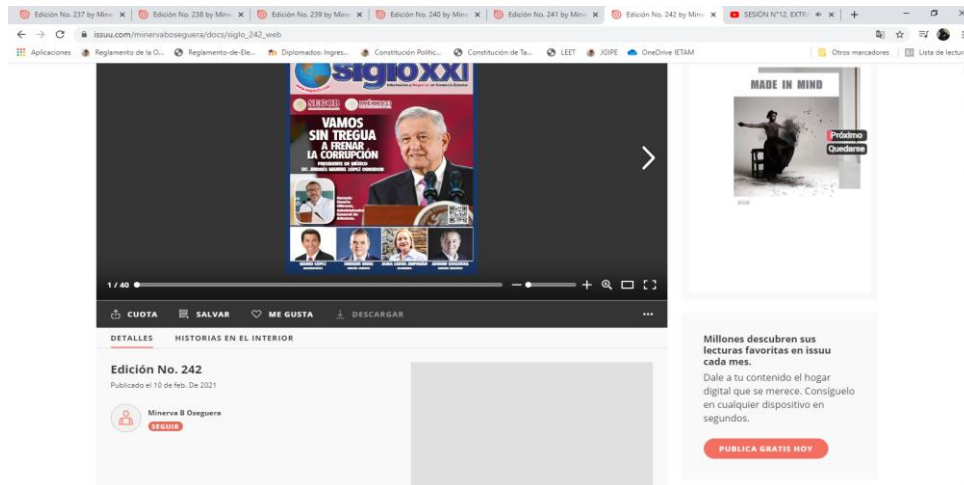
Edición No. 237 by Mine × Edición No. 238 by Mine × Edición No. 239 by Mine × Edición No. 240 by Mine × Edición No. 241 by Mine × Edición No. 242 by Mine × SESIÓN N°12, EXTR × +

issuu.com/minervaboseguera/docs/siglo_242_web

Aplicaciones Reglamento de la O... Reglamento-de-Ele... Diplomados: Ingres... Constitución Politic... Constitución de Ta... LEET JOIPE OneDrive IETAM Otros marcadores Lista de lectura

sigloxxi

VAMOS SIN TREGUA A FRENAR LA CORRUPCIÓN

PRESIDENTE DE MÉXICO LIC. ANDRÉS MANUEL LÓPEZ OBRADOR

1 / 40

CUOTA SALVAR ME GUSTA DESCARGAR ···

DETALLES HISTORIAS EN EL INTERIOR

Edición No. 242

Publicado el 10 de feb. De 2021

Minerva B Oseguera

SEGUIR

MADE IN MIND

Próximo

Quedarse

Millones descubren sus lecturas favoritas en issuu cada mes.

Dale a tu contenido el hogar digital que se merece. Consíguelo en cualquier dispositivo en segundos.

PUBLICA GRATIS HOY